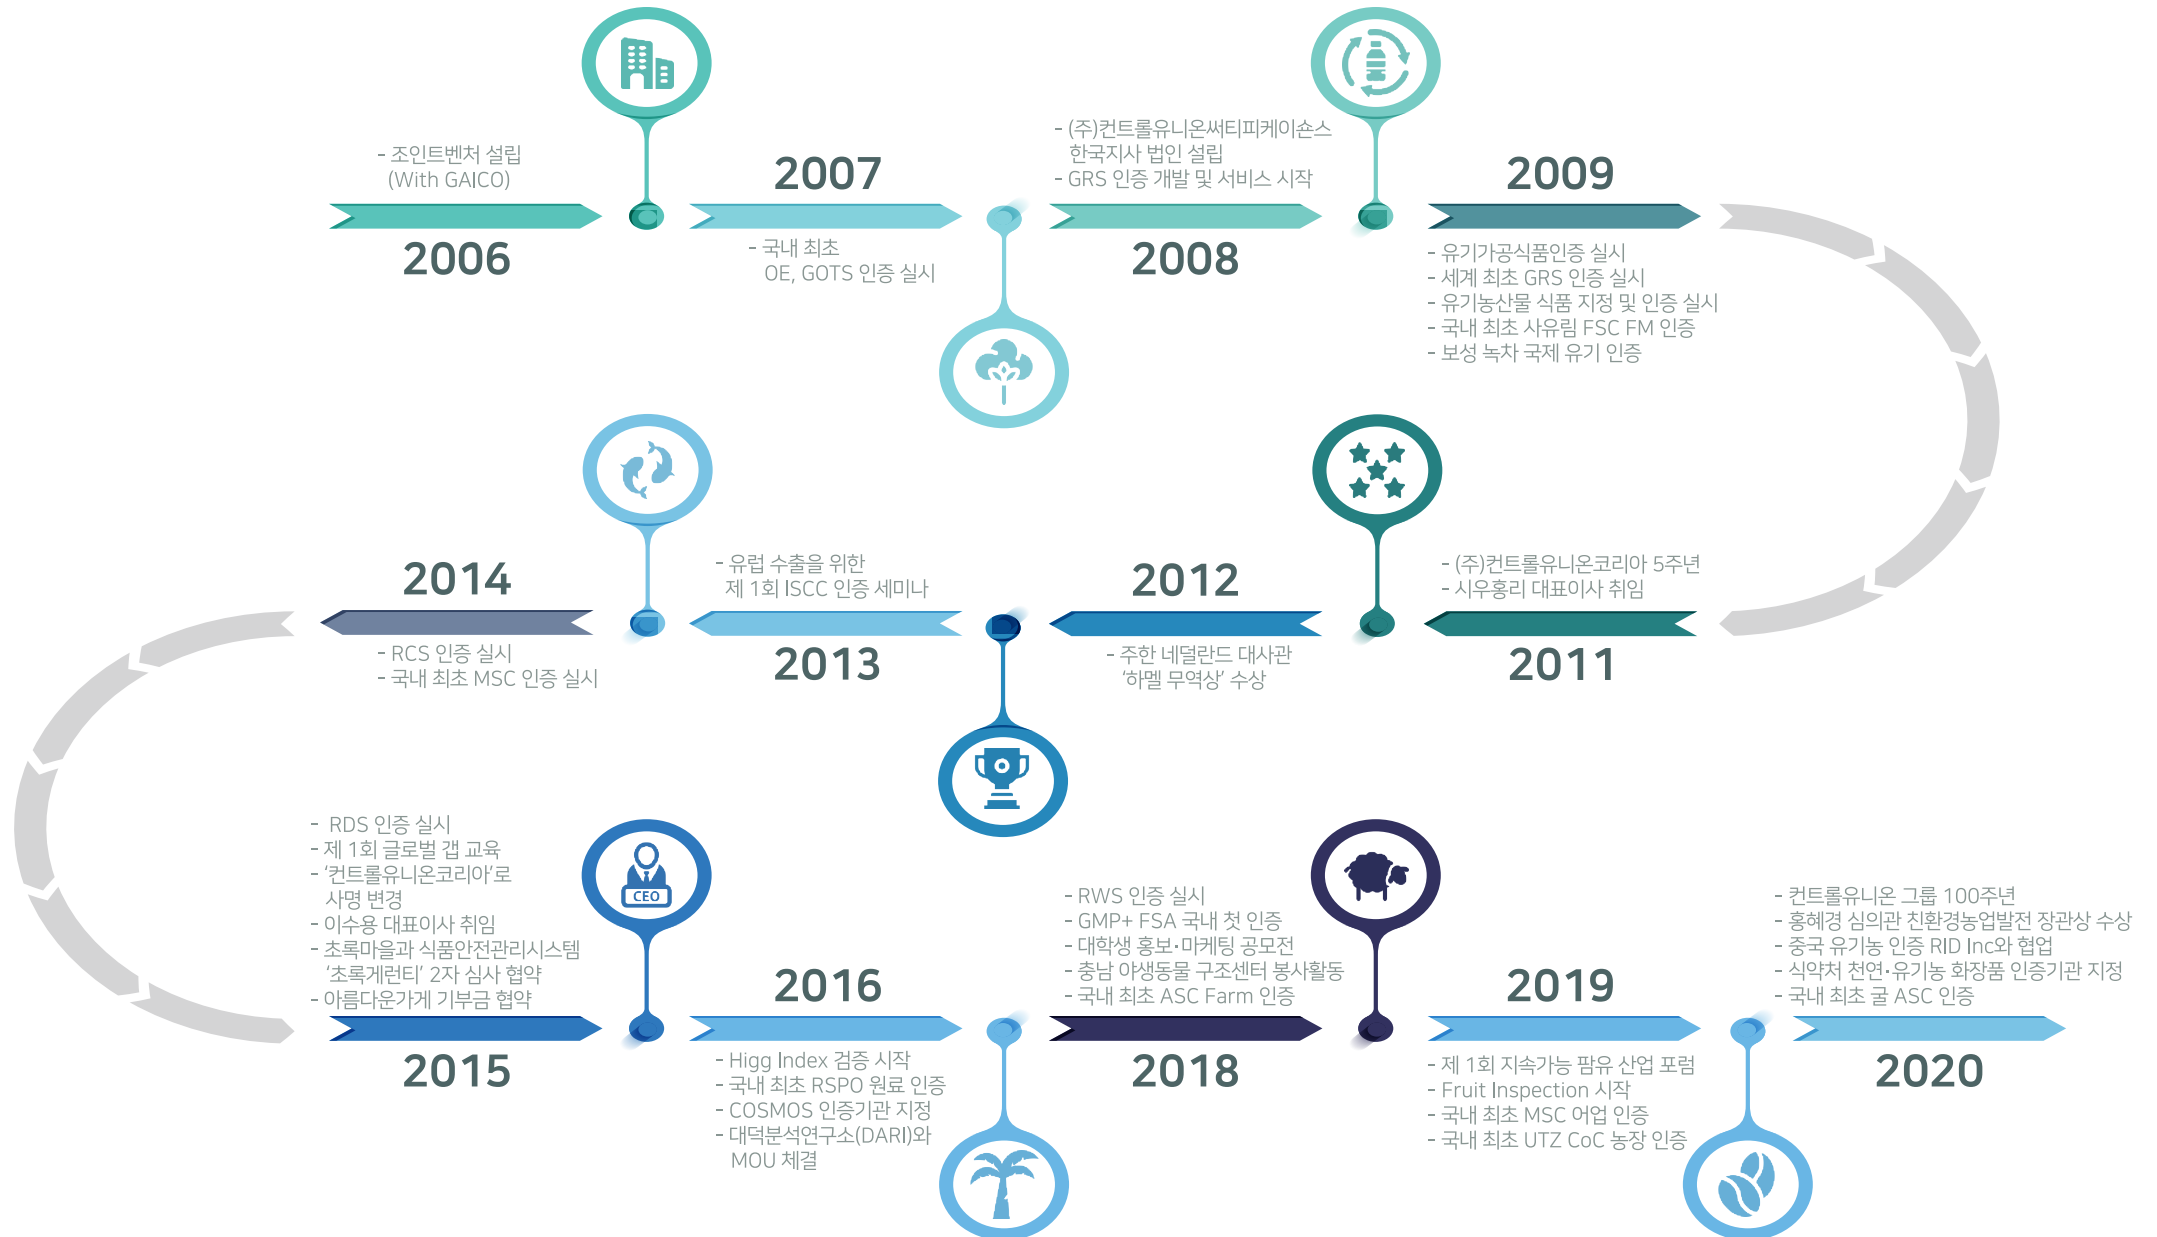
- 조인트벤처 설립
(With GAICO)

2006

2007

- 국내 최초
OE, GOTS 인증 실시

- (주)컨트롤유니온써티피케이숀스
한국지사 법인 설립
- GRS 인증 개발 및 서비스 시작

2008

2009

- 유기가공식품인증 실시
- 세계 최초 GRS 인증 실시
- 유기농산물 식품 지정 및 인증 실시
- 국내 최초 사유림 FSC FM 인증
- 보성 녹차 국제 유기 인증

2014

- RCS 인증 실시
- 국내 최초 MSC 인증 실시

- 유럽 수출을 위한
제 1회 ISCC 인증 세미나

2013

2012

- 주한 네덜란드 대사관
'하멜 무역상' 수상

- (주)컨트롤유니온코리아 5주년
- 시우홍리 대표이사 취임

2011

- RDS 인증 실시
- 제 1회 글로벌 갭 교육
- '컨트롤유니온코리아'로
사명 변경
- 이수용 대표이사 취임
- 초록마을과 식품안전관리시스템
'초록게런티' 2자 심사 협약
- 아름다운가게 기부금 협약

CEO

2015

2016

- Higg Index 검증 시작
- 국내 최초 RSPO 원료 인증
- COSMOS 인증기관 지정
- 대덕분석연구소(DARI)와
MOU 체결

- RWS 인증 실시
- GMP+ FSA 국내 첫 인증
- 대학생 홍보·마케팅 공모전
- 충남 야생동물 구조센터 봉사활동
- 국내 최초 ASC Farm 인증

2018

2019

- 제 1회 지속가능 팜유 산업 포럼
- Fruit Inspection 시작
- 국내 최초 MSC 어업 인증
- 국내 최초 UTZ CoC 농장 인증

- 컨트롤유니온 그룹 100주년
- 홍혜경 심의관 친환경농업발전 장관상 수상
- 중국 유기농 인증 RID Inc와 협업
- 식약처 천연·유기농 화장품 인증기관 지정
- 국내 최초 굴 ASC 인증

2020